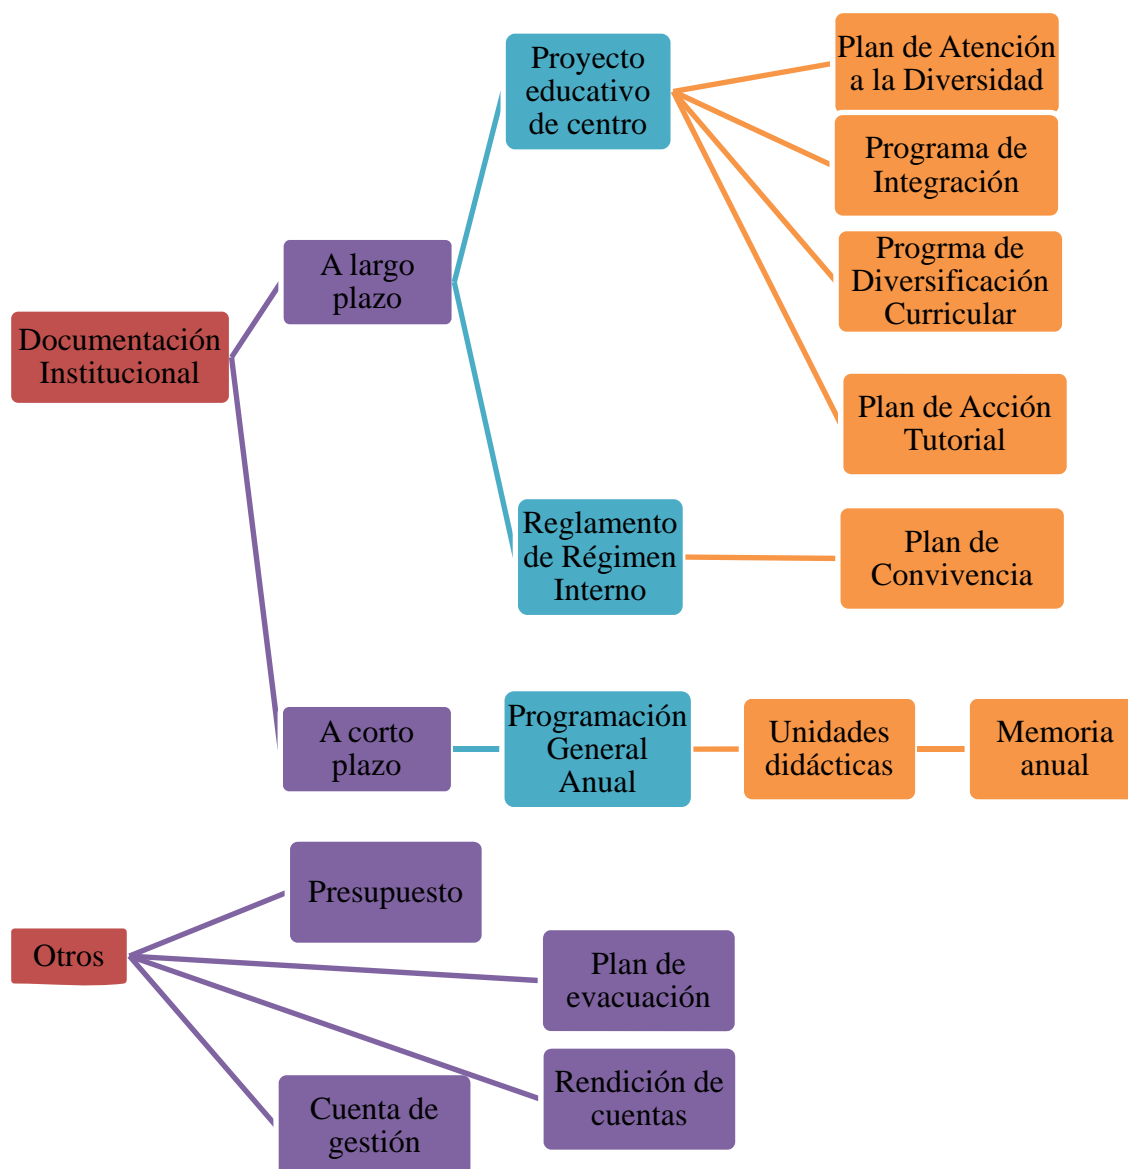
Documentación Institucional

A largo plazo

Proyecto educativo de centro

Plan de Atención a la Diversidad

Programa de Integración

Progrma de Diversificación Curricular

Plan de Acción Tutorial

Reglamento de Régimen Interno

Plan de Convivencia

A corto plazo

Programación General Anual

Unidades didácticas

Memoria anual

Otros

Presupuesto

Plan de evacuación

Rendición de cuentas

Cuenta de gestión